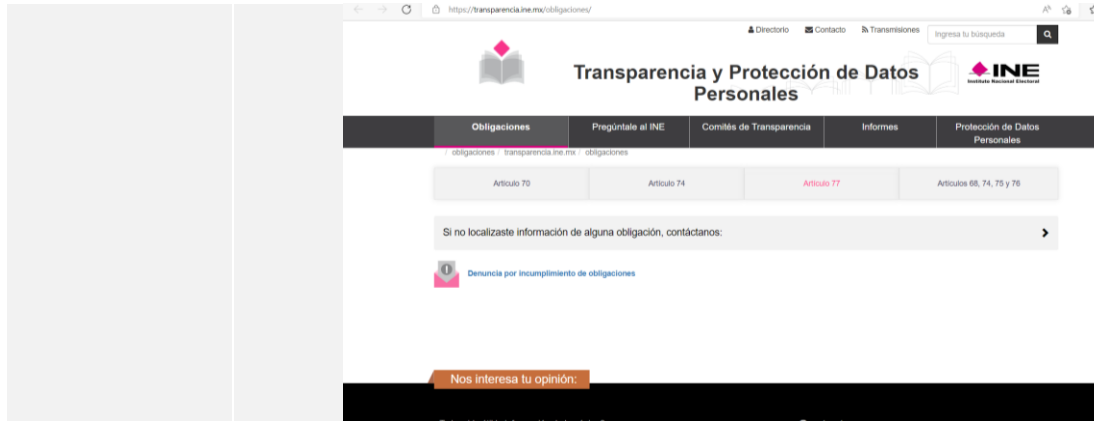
https://transparencia.ine.mx/obligaciones/

Directorio Contacto Transmisiones Ingresa tu búsqueda

Transparencia y Protección de Datos Personales

INE Instituto Nacional Electoral

Obligaciones | Pregúntale al INE | Comités de Transparencia | Informes | Protección de Datos Personales

/ obligaciones / transparencia.ine.mx / obligaciones

Artículo 70 | Artículo 74 | Artículo 77 | Artículos 68, 74, 75 y 76

Si no localizaste información de alguna obligación, contáctanos:

Denuncia por incumplimiento de obligaciones

Nos interesa tu opinión: